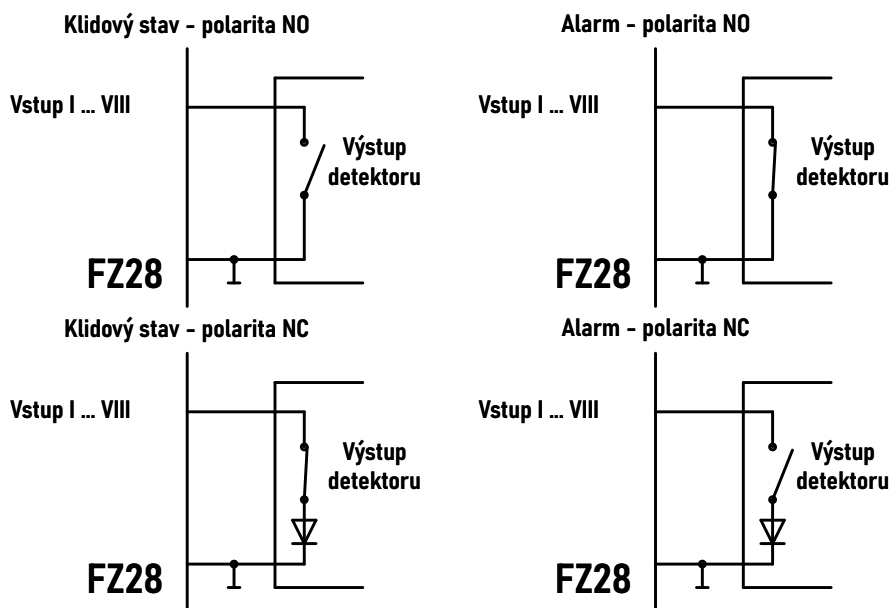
Klidový stav - polarita NO

Vstup I … VIII

Výstup detektoru

FZ28

Alarm - polarita NO

Vstup I … VIII

Výstup detektoru

FZ28

Klidový stav - polarita NC

Vstup I … VIII

Výstup detektoru

FZ28

Alarm - polarita NC

Vstup I … VIII

Výstup detektoru

FZ28